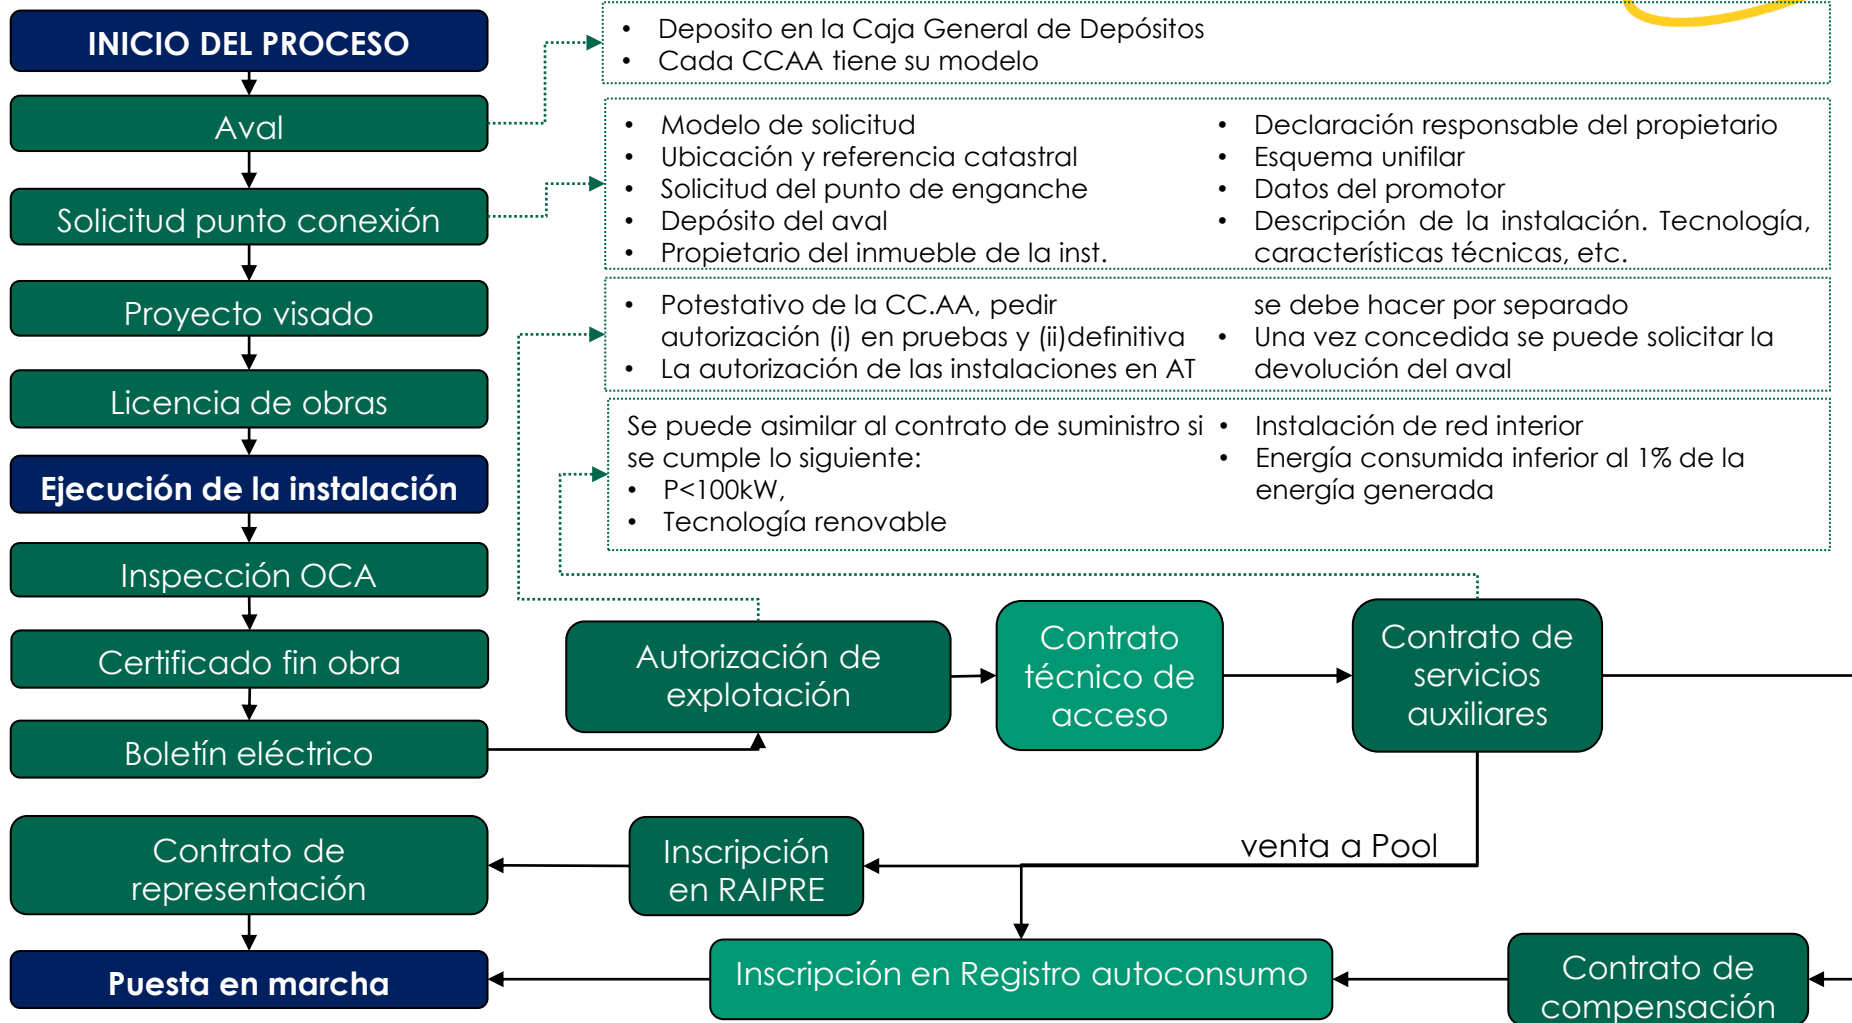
INICIO DEL PROCESO

Aval

Solicitud punto conexión

Proyecto visado

Licencia de obras

Ejecución de la instalación

Inspección OCA

Certificado fin obra

Boletín eléctrico

Contrato de representación

Puesta en marcha

- Deposito en la Caja General de Depósitos
- Cada CCAA tiene su modelo

- Modelo de solicitud
- Ubicación y referencia catastral
- Solicitud del punto de enganche
- Depósito del aval
- Propietario del inmueble de la inst.

- Declaración responsable del propietario
- Esquema unifilar
- Datos del promotor
- Descripción de la instalación. Tecnología, características técnicas, etc.

- Potestativo de la CC.AA, pedir autorización (i) en pruebas y (ii)definitiva
- La autorización de las instalaciones en AT se debe hacer por separado
- Una vez concedida se puede solicitar la devolución del aval

Se puede asimilar al contrato de suministro si se cumple lo siguiente:
- P<100kW,
- Tecnología renovable
- Instalación de red interior
- Energía consumida inferior al 1% de la energía generada

Autorización de explotación

Contrato técnico de acceso

Contrato de servicios auxiliares

venta a Pool

Inscripción en RAIPRE

Inscripción en Registro autoconsumo

Contrato de compensación